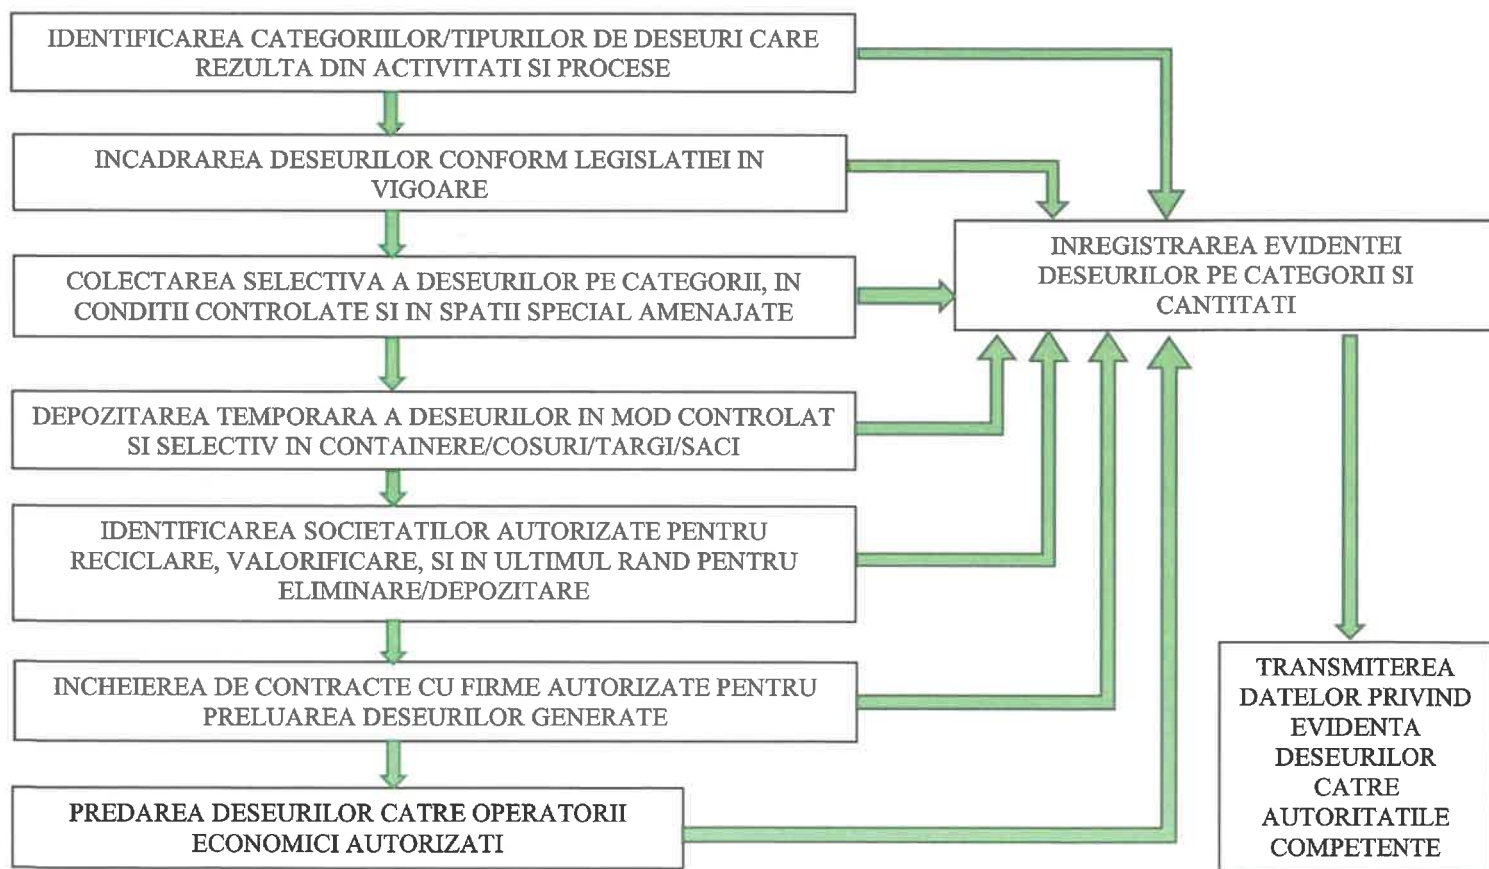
IDENTIFICAREA CATEGORIILOR/TIPURILOR DE DESEURI CARE REZULTA DIN ACTIVITATI SI PROCESE

INCADRAREA DESEURILOR CONFORM LEGISLATIEI IN VIGOARE

COLECTAREA SELECTIVA A DESEURILOR PE CATEGORII, IN CONDITII CONTROLATE SI IN SPATII SPECIAL AMENAJATE

DEPOZITAREA TEMPORARA A DESEURILOR IN MOD CONTROLAT SI SELECTIV IN CONTAINERE/COSURI/TARGI/SACI

IDENTIFICAREA SOCIETATILOR AUTORIZATE PENTRU RECICLARE, VALORIFICARE, SI IN ULTIMUL RAND PENTRU ELIMINARE/DEPOZITARE

INCHEIEREA DE CONTRACTE CU FIRME AUTORIZATE PENTRU PRELUAREA DESEURILOR GENERATE

PREDAREA DESEURILOR CATRE OPERATORII ECONOMICI AUTORIZATI

INREGISTRAREA EVIDENTEI DESEURILOR PE CATEGORII SI CANTITATI

TRANSMITEREA DATELOR PRIVIND EVIDENTA DESEURILOR CATRE AUTORITATILE COMPETENTE